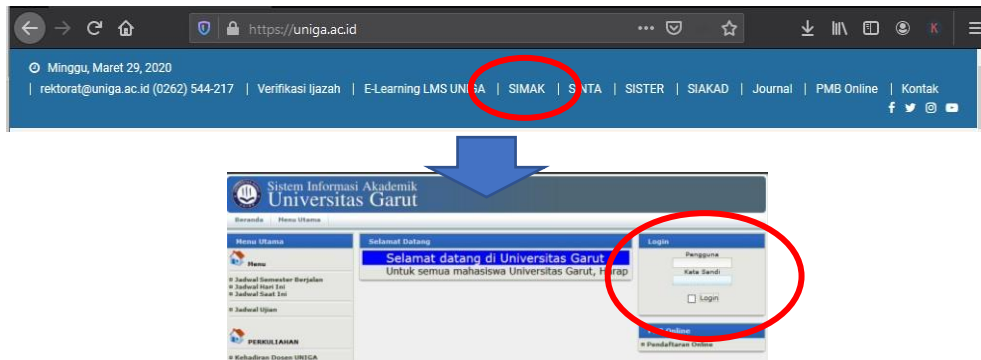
https://uniga.ac.id

Minggu, Maret 29, 2020

| rektorat@uniga.ac.id (0262) 544-217 | Verifikasi Ijazah | E-Learning LMS UNIGA | SIMAK | SINTA | SISTER | SIAKAD | Journal | PMB Online | Kontak

Sistem Informasi Akademik
Universitas Garut

Beranda | Menu Utama

Menu Utama

Menu

Jadwal Semester Berjalan
Jadwal Hari Ini
Jadwal Saat Ini

Jadwal Ujian

PERKULIAHAN

Kehadiran Dosen UNIGA

Selamat Datang

Selamat datang di Universitas Garut
Untuk semua mahasiswa Universitas Garut, Harap

Login

Pengguna

Kata Sandi

Login

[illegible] Online

Pendaftaran Online